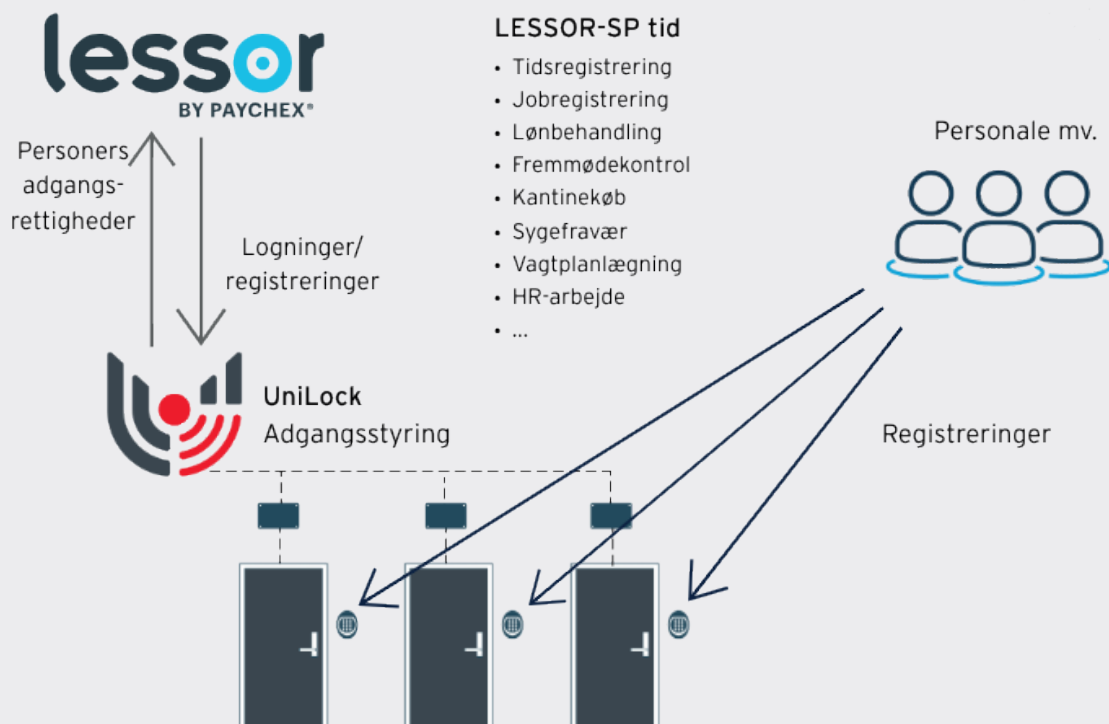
lessor
BY PAYCHEX®

LESSOR-SP tid
- Tidsregistrering
- Jobregistrering
- Lønbehandling
- Fremmødekontrol
- Kantinekøb
- Sygefravær
- Vagtplanlægning
- HR-arbejde
- ...

Personale mv.

Personers adgangsrettigheder

Logninger/ registreringer

UniLock
Adgangsstyring

Registreringer